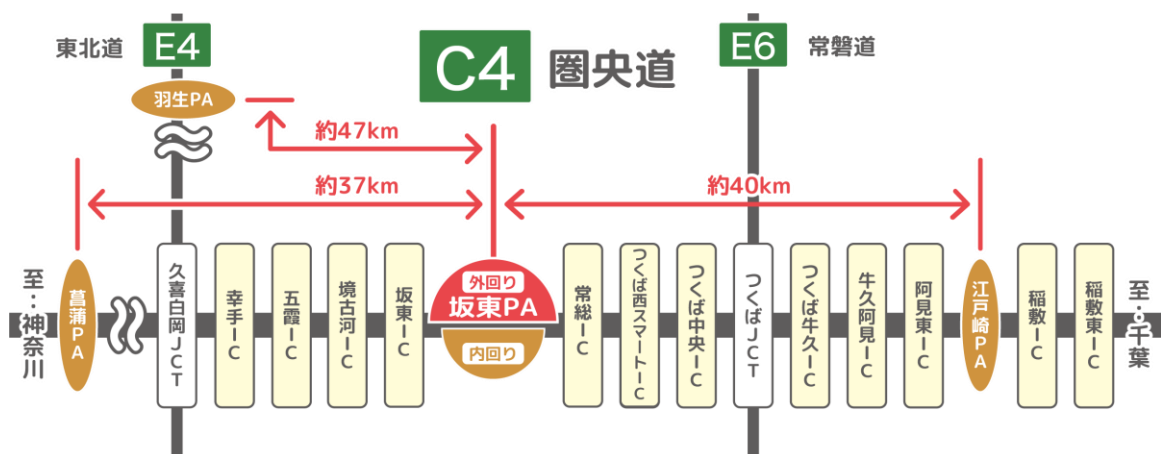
東北道 E4

C4 圏央道

E6 常磐道

羽生PA

約47km

約37km

約40km

至・神奈川

菖蒲PA

久喜白岡JCT

幸手IC

五霞IC

境古河IC

坂東IC

外回り
坂東PA
内回り

常総IC

つくば西スマートIC

つくば中央IC

つくばJCT

つくば牛久IC

牛久阿見IC

阿見東IC

江戸崎PA

稲敷IC

稲敷東IC

至・千葉